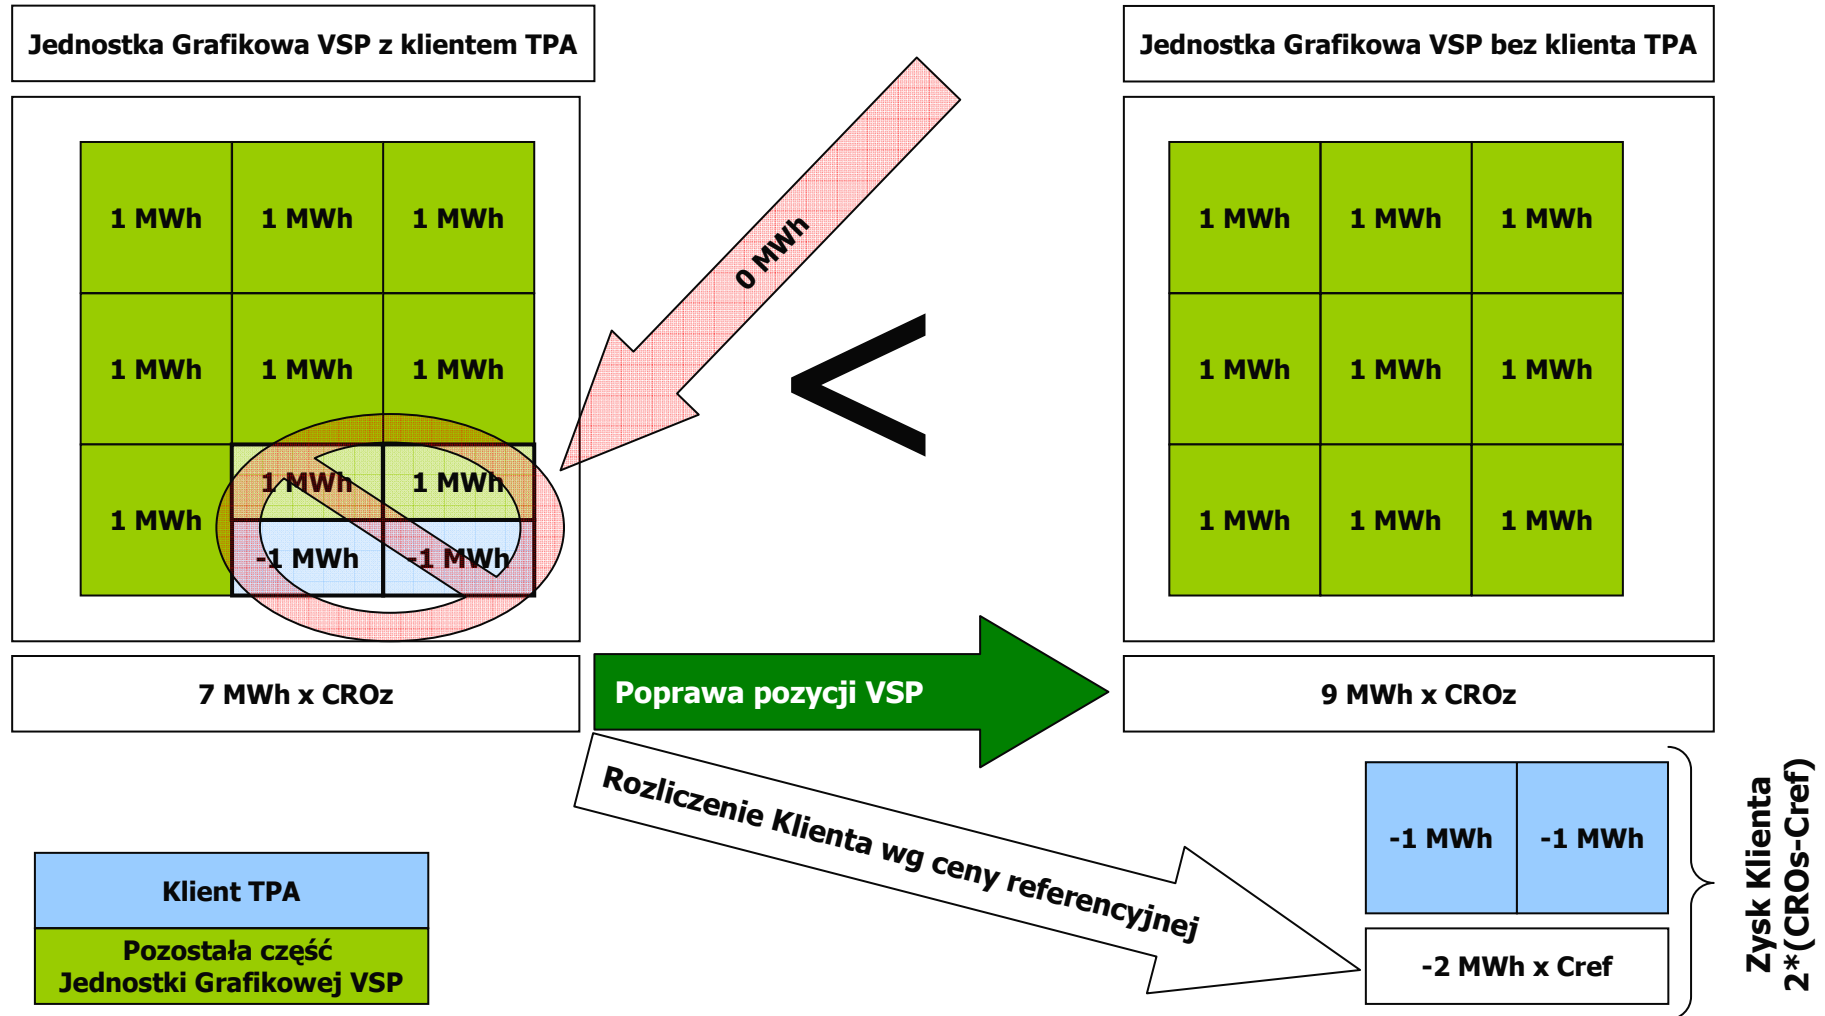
Jednostka Grafikowa VSP z klientem TPA

1 MWh | 1 MWh | 1 MWh
1 MWh | 1 MWh | 1 MWh
1 MWh | 1 MWh | 1 MWh
-1 MWh | -1 MWh

0 MWh

<

Jednostka Grafikowa VSP bez klienta TPA

1 MWh | 1 MWh | 1 MWh
1 MWh | 1 MWh | 1 MWh
1 MWh | 1 MWh | 1 MWh

7 MWh x CROz

Poprawa pozycji VSP

9 MWh x CROz

Rozliczenie Klienta wg ceny referencyjnej

-1 MWh | -1 MWh

-2 MWh x Cref

Zysk Klienta
2*(CROs-Cref)

Klient TPA

Pozostała część
Jednostki Grafikowej VSP